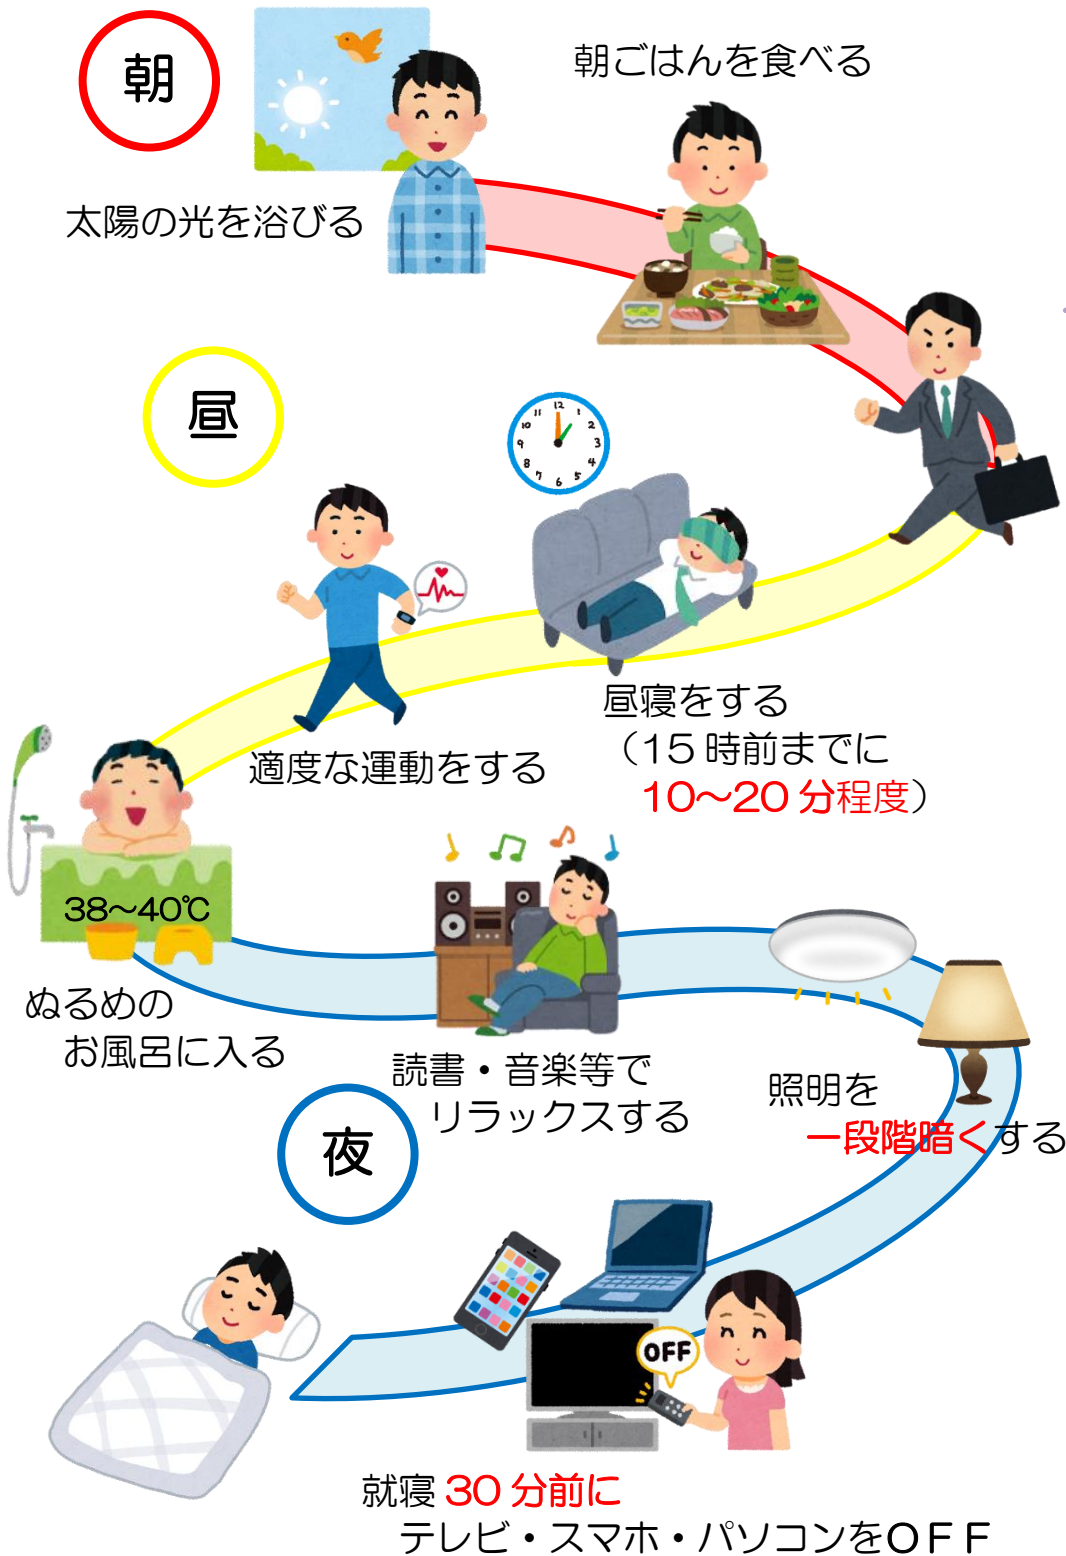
朝

朝ごはんを食べる

太陽の光を浴びる

昼

適度な運動をする

昼寝をする
（15 時前までに
10～20 分程度）

38～40℃

ぬるめの
お風呂に入る

読書・音楽等で
リラックスする

照明を
一段階暗くする

夜

OFF

就寝 30 分前に
テレビ・スマホ・パソコンをＯＦＦ